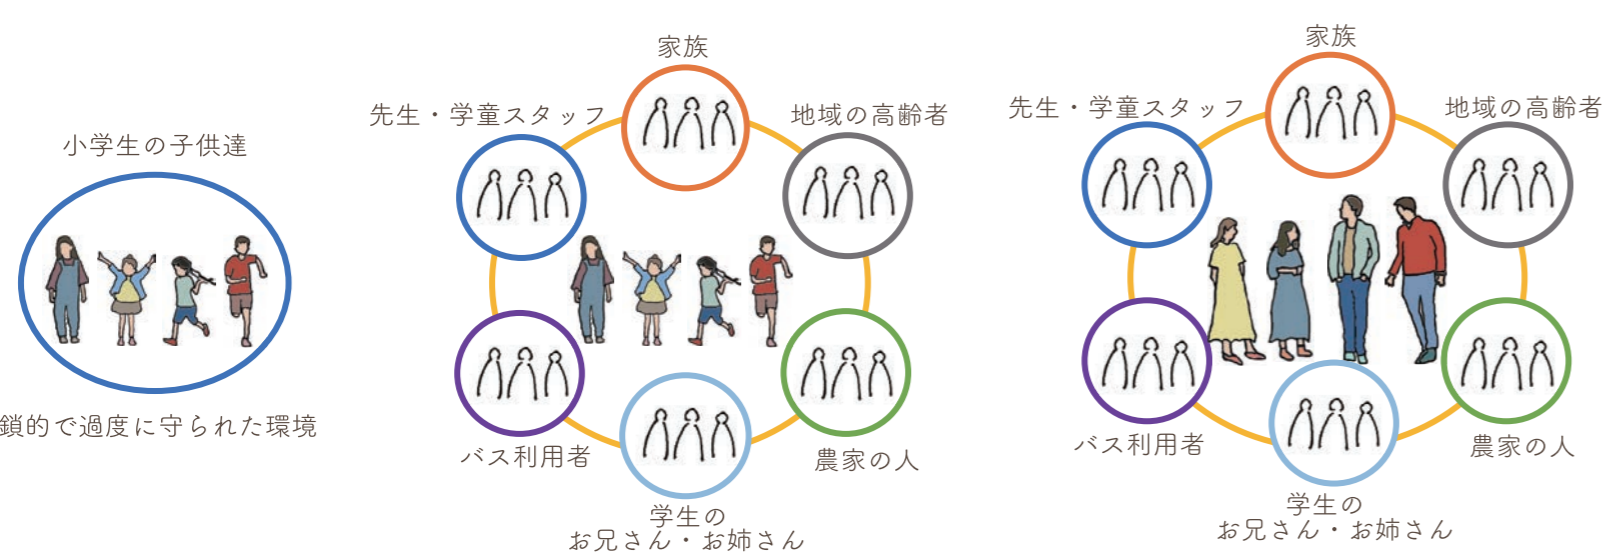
小学生の子供達

鎖的で過度に守られた環境

家族

先生・学童スタッフ

地域の高齢者

バス利用者

農家の人

学生の
お兄さん・お姉さん

家族

先生・学童スタッフ

地域の高齢者

バス利用者

農家の人

学生の
お兄さん・お姉さん